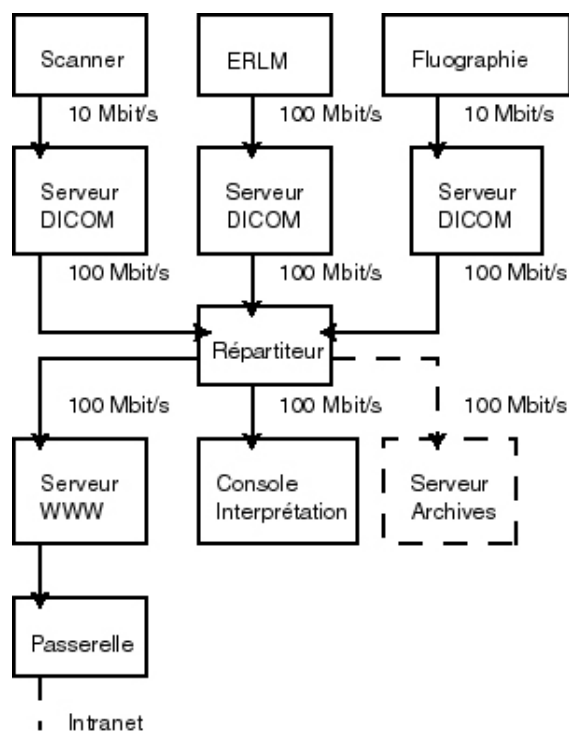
Scanner

ERLM

Fluographie

10 Mbit/s

100 Mbit/s

10 Mbit/s

Serveur DICOM

Serveur DICOM

Serveur DICOM

100 Mbit/s

100 Mbit/s

100 Mbit/s

Répartiteur

100 Mbit/s

100 Mbit/s

100 Mbit/s

Serveur WWW

Console Interprétation

Serveur Archives

Passerelle

Intranet